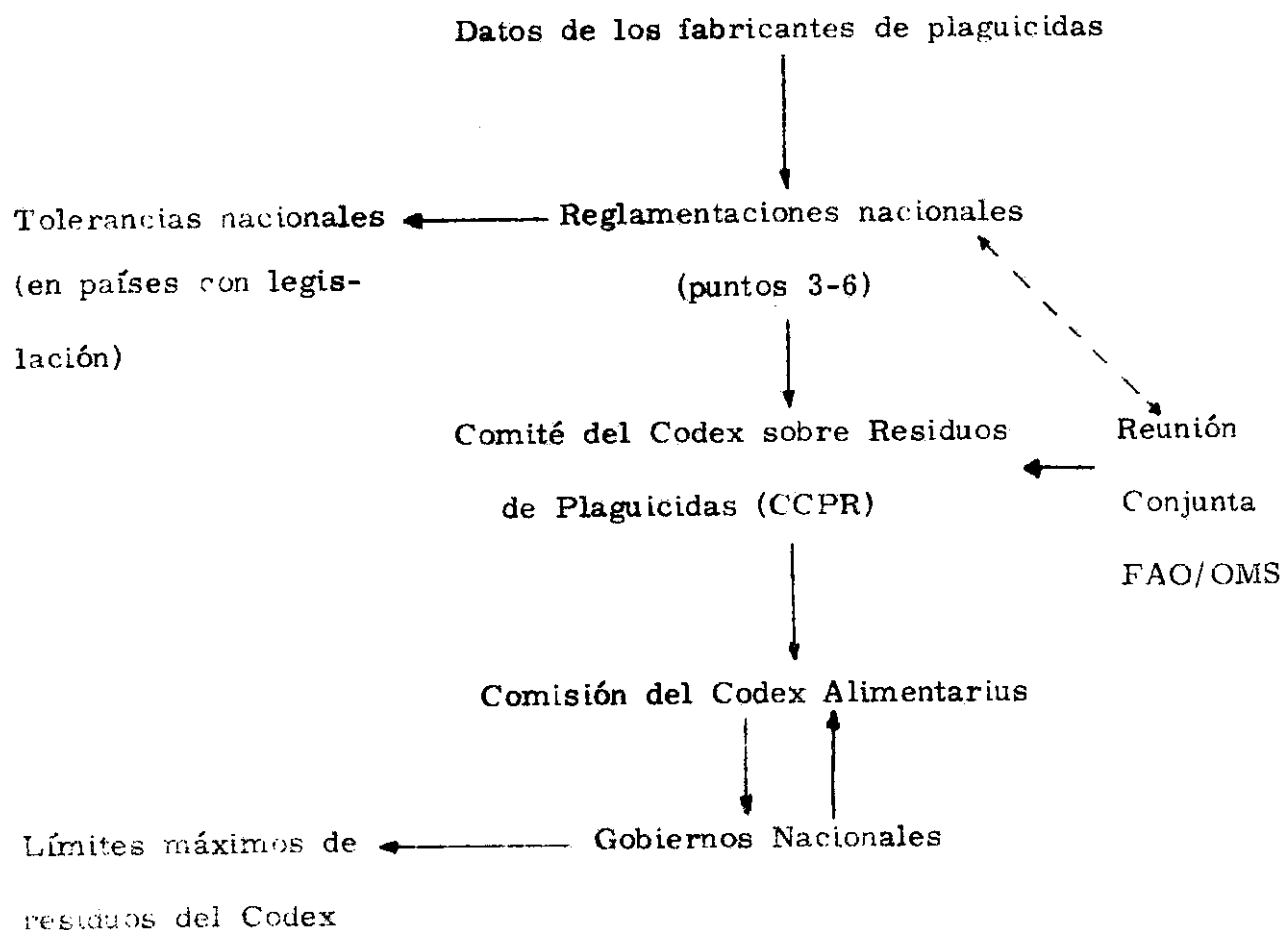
Datos de los fabricantes de plaguicidas

Tolerancias nacionales (en países con legislación)

Reglamentaciones nacionales (puntos 3-6)

Comité del Codex sobre Residuos de Plaguicidas (CCPR)

Reunión Conjunta FAO/OMS

Comisión del Codex Alimentarius

Límites máximos de residuos del Codex

Gobiernos Nacionales